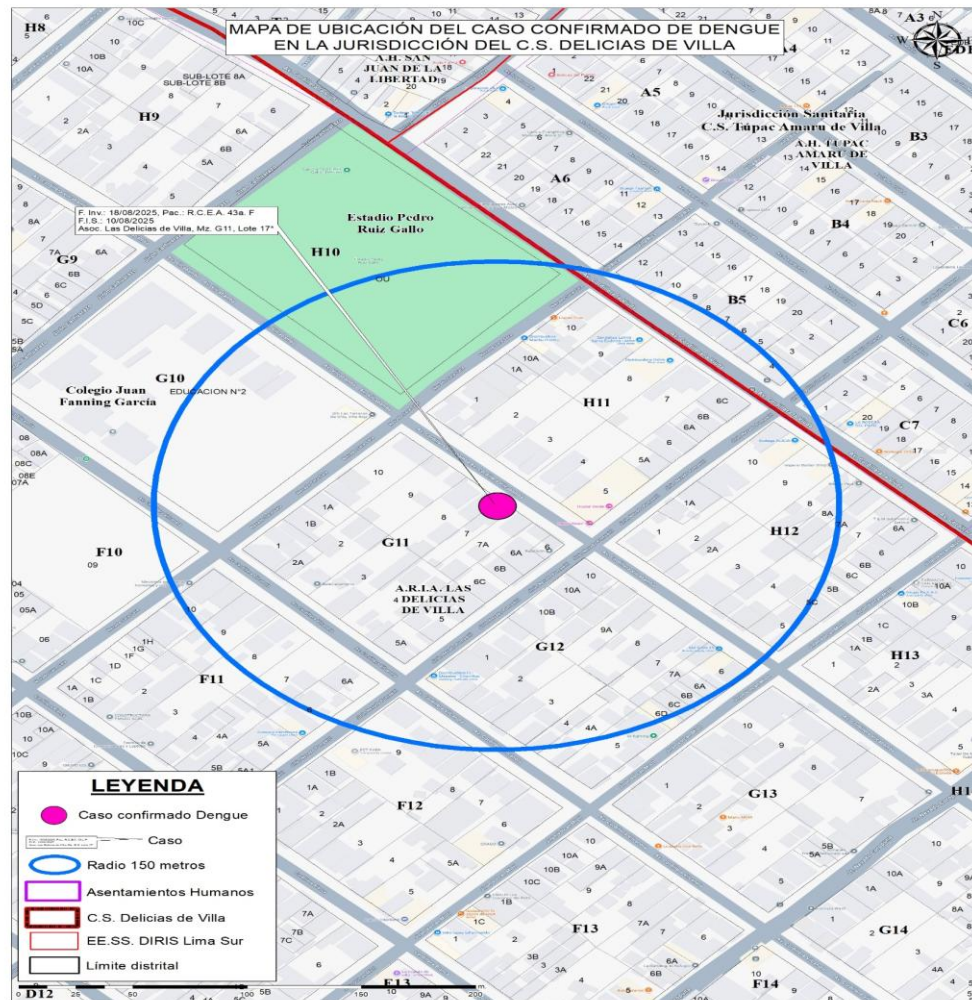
MAPA DE UBICACIÓN DEL CASO CONFIRMADO DE DENGUE EN LA JURISDICCIÓN DEL C.S. DELICIAS DE VILLA

H8
A.H. SAN JUAN DE LA LIBERTAD
SUB-LOTE 8A
SUB-LOTE 8B
H9
A5
A4
A3
Jurisdicción Sanitaria C.S. Tupac Amaru de Villa
A.H. TUPAC AMARU DE VILLA
B3
A6
B4
Estadio Pedro Ruiz Gallo
H10
F. Inv.: 18/08/2025, Pac.: R.C.E.A. 43a. F
F.I.S.: 10/08/2025
Asoc. Las Delicias de Villa, Mz. G11, Lote 17*
G9
B5
C6
Colegio Juan Fanning García
G10
EDUCACION N°2
H11
C7
F10
G11
A.R.I.A. LAS 4 DELICIAS DE VILLA
H12
G12
H13
F11
LEYENDA
Caso confirmado Dengue
Caso
Radio 150 metros
Asentamientos Humanos
C.S. Delicias de Villa
EE.SS. DIRIS Lima Sur
Límite distrital
F12
G13
F13
G14
F14
D12
E13
0 25 50 100 150 200 m.